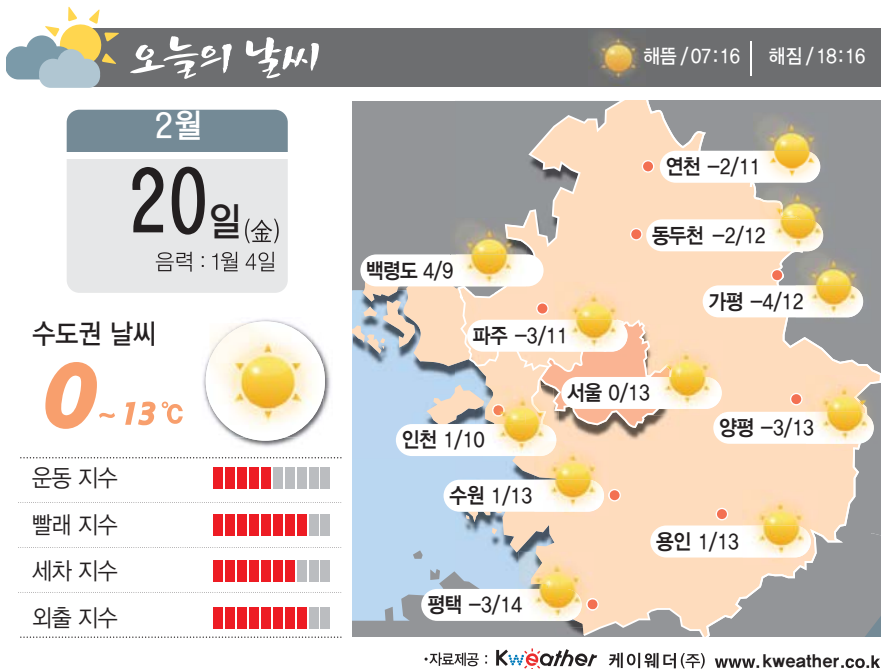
오늘의 날씨

해뜸/07:16 | 해짐/18:16

2월
20일(金)
음력 : 1월 4일

수도권 날씨
0~13℃

운동 지수
빨래 지수
세차 지수
외출 지수

연천 −2/11
동두천 −2/12
백령도 4/9
가평 −4/12
파주 −3/11
서울 0/13
양평 −3/13
인천 1/10
수원 1/13
용인 1/13
평택 −3/14

•자료제공 : Kweather 케이웨더(주) www.kweather.co.k